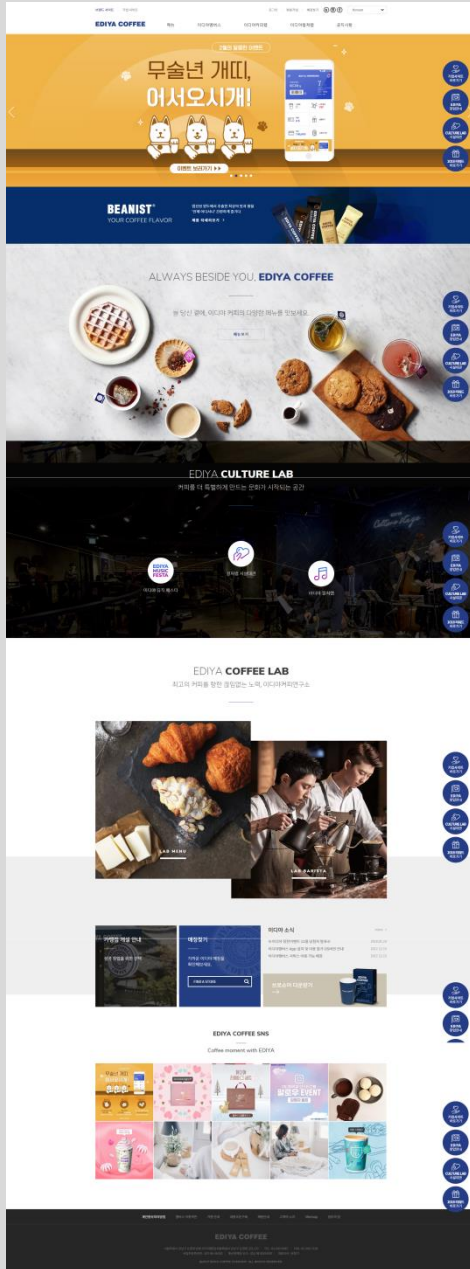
EDIYA COFFEE

메뉴 이디야멤버스 이디야이야기 이디야창업하기 공지사항

무술년 개띠, 어서오시개!

BEANIST
YOUR COFFEE FLAVOR

ALWAYS BESIDE YOU, EDIYA COFFEE

늘 당신 곁에, 이디야 커피의 다양한 메뉴를 맛보세요.

메뉴보기

EDIYA CULTURE LAB

커피를 더 특별하게 만드는 문화가 시작되는 공간

EDIYA MUSIC FESTA

EDIYA COFFEE LAB

최고의 커피를 향한 끊임없는 노력, 이디야커피연구소

LAB MENU

LAB BARISTA

가맹점 개설 안내

매장찾기

이디야 소식

EDIYA COFFEE SNS

Coffee moment with EDIYA

EDIYA COFFEE